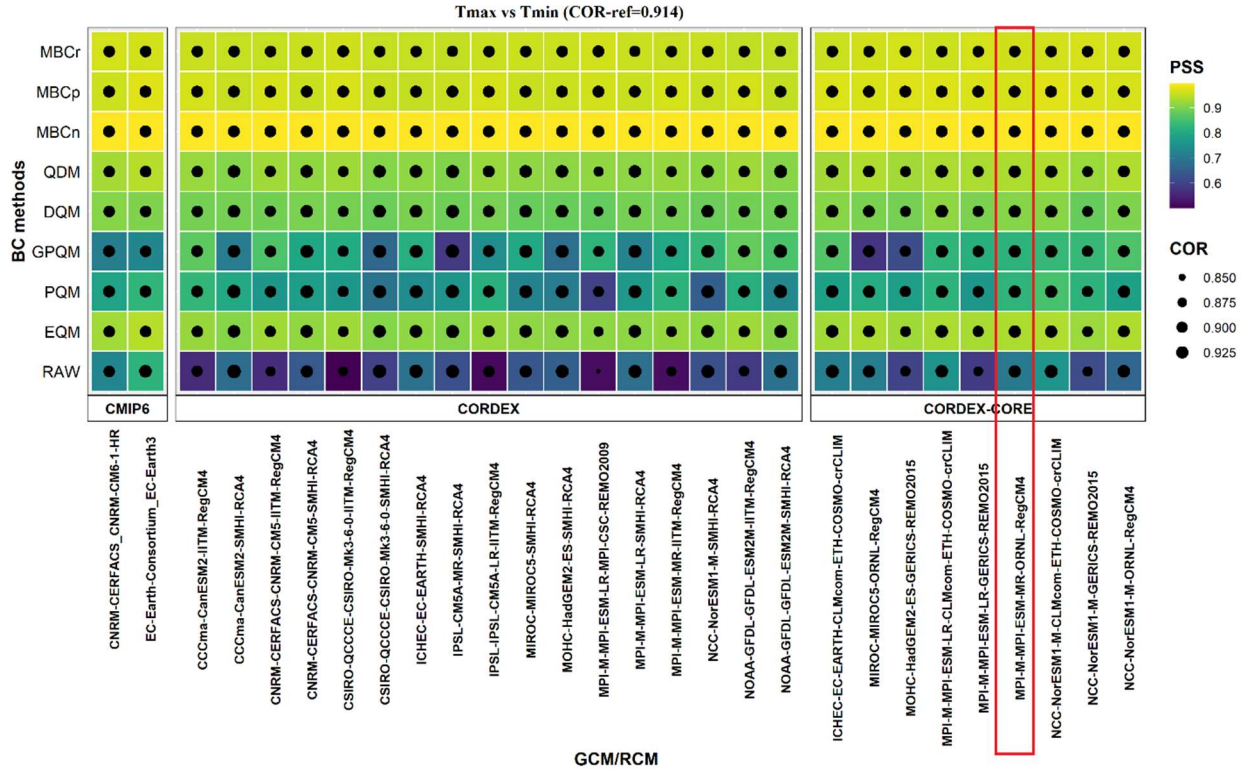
Tmax vs Tmin (COR-ref=0.914)

BC methods

MBCr
MBCp
MBCn
QDM
DQM
GPQM
PQM
EQM
RAW

CMIP6
CORDEX
CORDEX-CORE

PSS
0.9
0.8
0.7
0.6

COR
0.850
0.875
0.900
0.925

CNRM-CERFACS_CNRM-CM6-1-HR
EC-Earth-Consortium_EC-Earth3
CCCma-CanESM2-IITM-RegCM4
CCCma-CanESM2-SMHI-RCA4
CNRM-CERFACS-CNRM-CM5-IITM-RegCM4
CNRM-CERFACS-CNRM-CM5-SMHI-RCA4
CSIRO-QCCCE-CSIRO-Mk3-6-0-IITM-RegCM4
CSIRO-QCCCE-CSIRO-Mk3-6-0-SMHI-RCA4
ICHEC-EC-EARTH-SMHI-RCA4
IPSL-CM5A-MR-SMHI-RCA4
IPSL-IPSL-CM5A-LR-IITM-RegCM4
MIROC-MIROC5-SMHI-RCA4
MOHC-HadGEM2-ES-SMHI-RCA4
MPI-M-MPI-ESM-LR-MPI-CSC-REMO2009
MPI-M-MPI-ESM-LR-SMHI-RCA4
MPI-M-MPI-ESM-MR-IITM-RegCM4
NCC-NorESM1-M-SMHI-RCA4
NOAA-GFDL-GFDL-ESM2M-IITM-RegCM4
NOAA-GFDL-GFDL-ESM2M-SMHI-RCA4
ICHEC-EC-EARTH-CLMcom-ETH-COSMO-crCLIM
MIROC-MIROC5-ORNL-RegCM4
MOHC-HadGEM2-ES-GERICS-REMO2015
MPI-M-MPI-ESM-LR-CLMcom-ETH-COSMO-crCLIM
MPI-M-MPI-ESM-LR-GERICS-REMO2015
MPI-M-MPI-ESM-MR-ORNL-RegCM4
NCC-NorESM1-M-CLMcom-ETH-COSMO-crCLIM
NCC-NorESM1-M-GERICS-REMO2015
NCC-NorESM1-M-ORNL-RegCM4

GCM/RCM